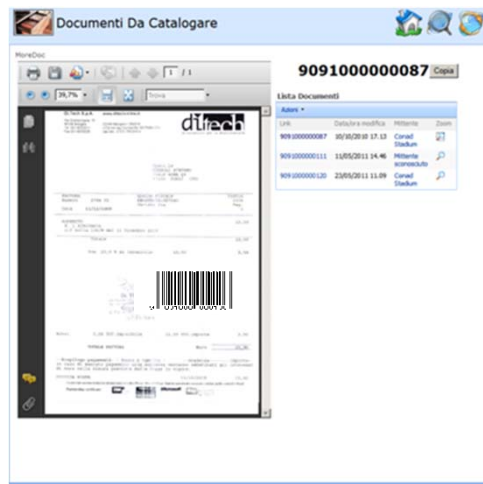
Documenti Da Catalogare

MoreDoc

1 / 1

39,7%

Trova

9091000000087 Copia

Lista Documenti

Azioni

| Link | Data/ora modifica | Mittente | Zoom |
|---|---|---|---|
| 9091000000087 | 10/10/2010 17.13 | Conad Stadium | |
| 9091000000111 | 11/05/2011 14.46 | Mittente sconosciuto | |
| 9091000000120 | 23/05/2011 11.09 | Conad Stadium | |

ditech

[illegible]